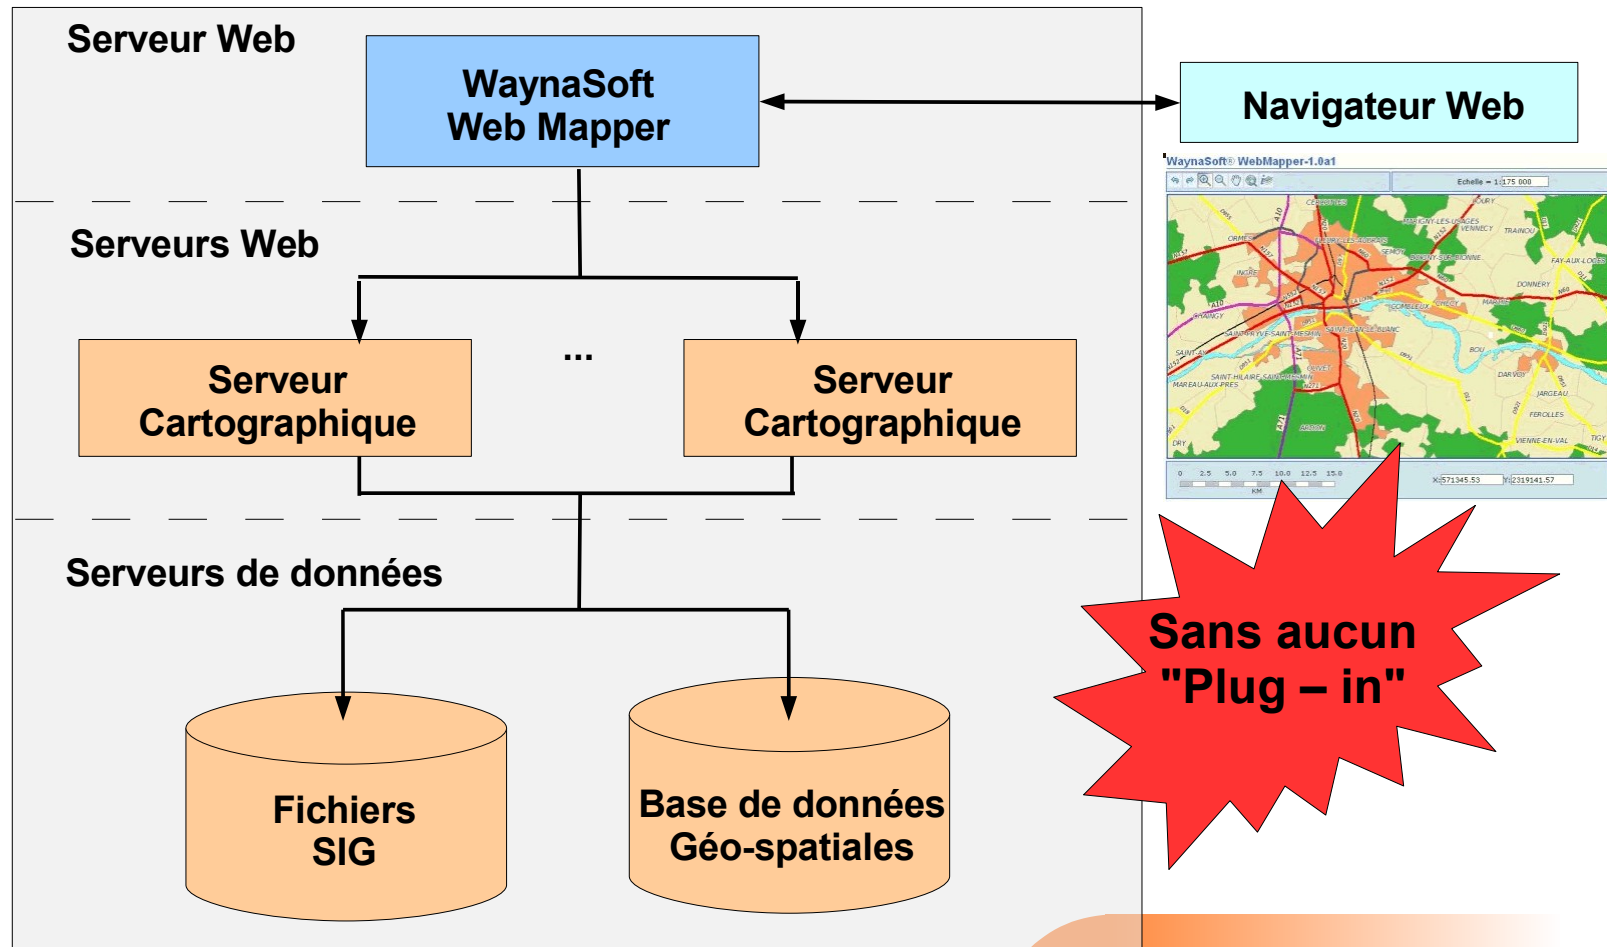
Serveur Web

WaynaSoft
Web Mapper

Navigateur Web

Serveurs Web

Serveur
Cartographique

...

Serveur
Cartographique

Serveurs de données

Fichiers
SIG

Base de données
Géo-spatiales

WaynaSoft® WebMapper-1.0a1

Echelle = 1:175 000

CERCOTTES
ORMES
INGRE
SAINT-JEAN-LE-BLANC
OLIVET
BOU
DARVOY
JARGEAU
FEROLLES
VIENNE-EN-VAL
DONNERY
MARIGNY-LES-USAGES
TRAINOU
SAINT-HILAIRE-SAINT-MESMIN
MAREAU-AUX-PRES
DRY
ARDON
CHECY
MARDIE
FAY-AUX-LOGES
SEMOY
COMBLEUX
CHAINGY
TIGY

0 2.5 5.0 7.5 10.0 12.5 15.0
KM

X: 571345.53 Y: 2319141.57

Sans aucun
"Plug – in"